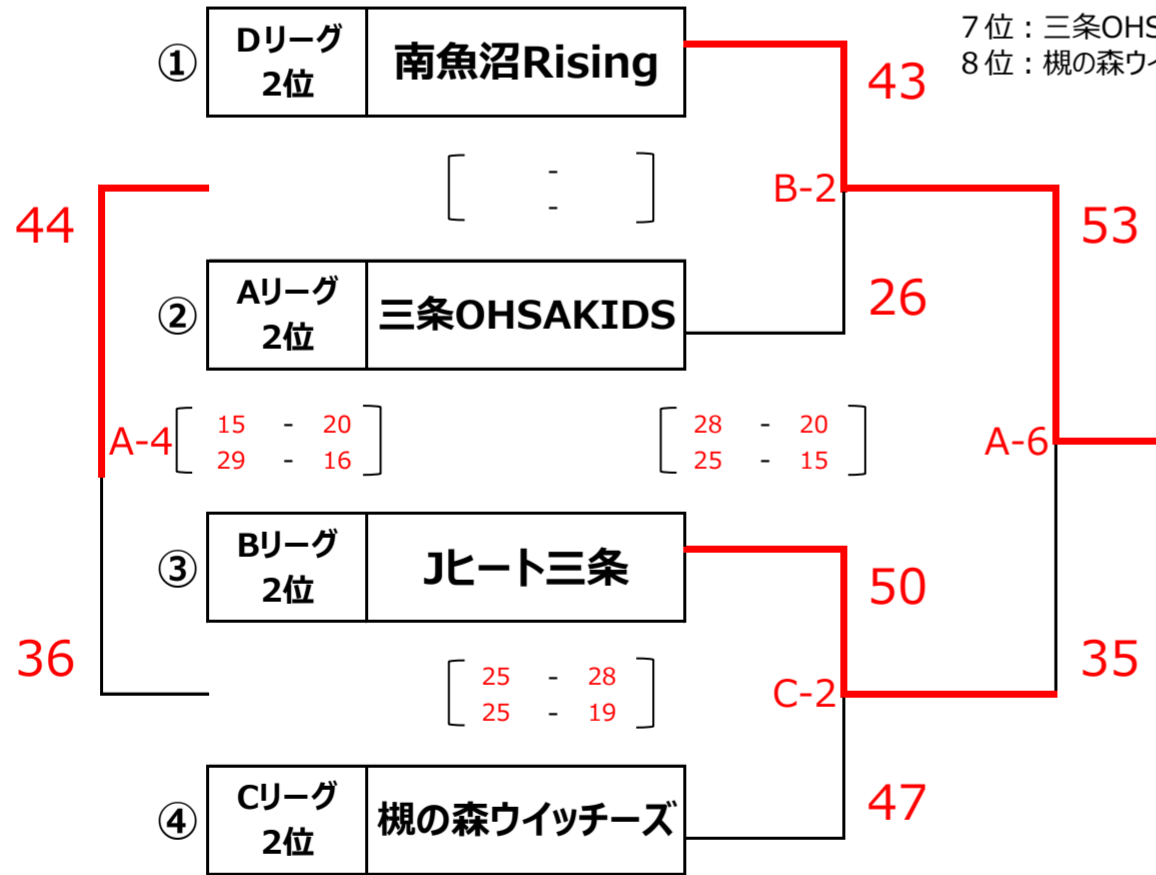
7位：三条OHS
8位：槻の森ウイ

①
Dリーグ 2位
南魚沼Rising

43

44

[ - - ]

B-2

53

②
Aリーグ 2位
三条OHSAKIDS

26

A-4
[ 15 - 20
29 - 16 ]

[ 28 - 20
25 - 15 ]

A-6

③
Bリーグ 2位
Jヒート三条

50

36

[ 25 - 28
25 - 19 ]

C-2

35

④
Cリーグ 2位
槻の森ウイッチーズ

47